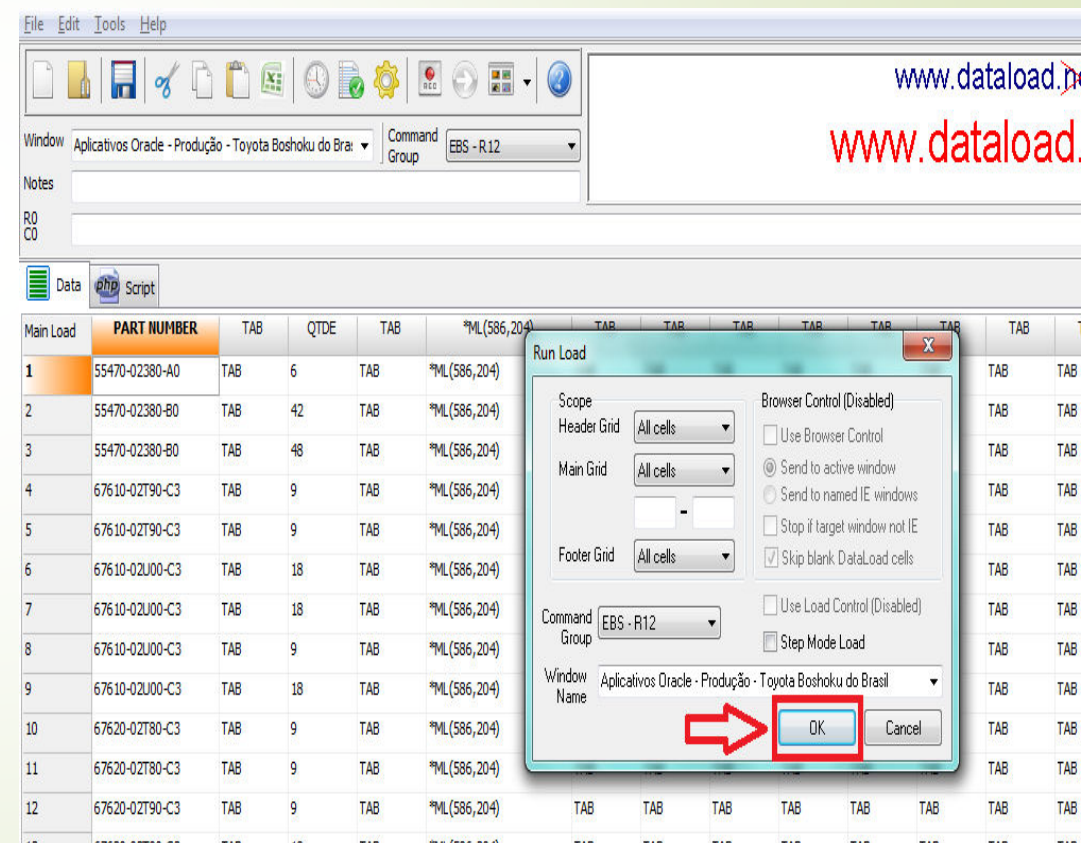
File Edit Tools Help

www.dataload.n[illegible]

www.dataload.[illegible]

Window Aplicativos Oracle - Produção - Toyota Boshoku do Bras Command Group EBS - R12

Notes

R0
C0

Data Script

| Main Load | PART NUMBER | TAB | QTDE | TAB | *ML(586,204) | TAB | TAB | TAB | TAB | TAB | TAB | TAB | T |
|---|---|---|---|---|---|---|---|---|---|---|---|---|---|
| 1 | 55470-02380-A0 | TAB | 6 | TAB | *ML(586,204) | | | | | | | TAB | TAB |
| 2 | 55470-02380-B0 | TAB | 42 | TAB | *ML(586,204) | | | | | | | TAB | TAB |
| 3 | 55470-02380-B0 | TAB | 48 | TAB | *ML(586,204) | | | | | | | TAB | TAB |
| 4 | 67610-02T90-C3 | TAB | 9 | TAB | *ML(586,204) | | | | | | | TAB | TAB |
| 5 | 67610-02T90-C3 | TAB | 9 | TAB | *ML(586,204) | | | | | | | TAB | TAB |
| 6 | 67610-02U00-C3 | TAB | 18 | TAB | *ML(586,204) | | | | | | | TAB | TAB |
| 7 | 67610-02U00-C3 | TAB | 18 | TAB | *ML(586,204) | | | | | | | TAB | TAB |
| 8 | 67610-02U00-C3 | TAB | 9 | TAB | *ML(586,204) | | | | | | | TAB | TAB |
| 9 | 67610-02U00-C3 | TAB | 18 | TAB | *ML(586,204) | | | | | | | TAB | TAB |
| 10 | 67620-02T80-C3 | TAB | 9 | TAB | *ML(586,204) | | | | | | | TAB | TAB |
| 11 | 67620-02T80-C3 | TAB | 9 | TAB | *ML(586,204) | | | | | | | TAB | TAB |
| 12 | 67620-02T90-C3 | TAB | 9 | TAB | *ML(586,204) | TAB | TAB | TAB | TAB | TAB | TAB | TAB | TAB |

Run Load

Scope
Header Grid All cells
Main Grid All cells
-
Footer Grid All cells

Browser Control (Disabled)
Use Browser Control
Send to active window
Send to named IE windows
Stop if target window not IE
Skip blank DataLoad cells

Command Group EBS - R12

Use Load Control (Disabled)
Step Mode Load

Window Name Aplicativos Oracle - Produção - Toyota Boshoku do Brasil

OK Cancel